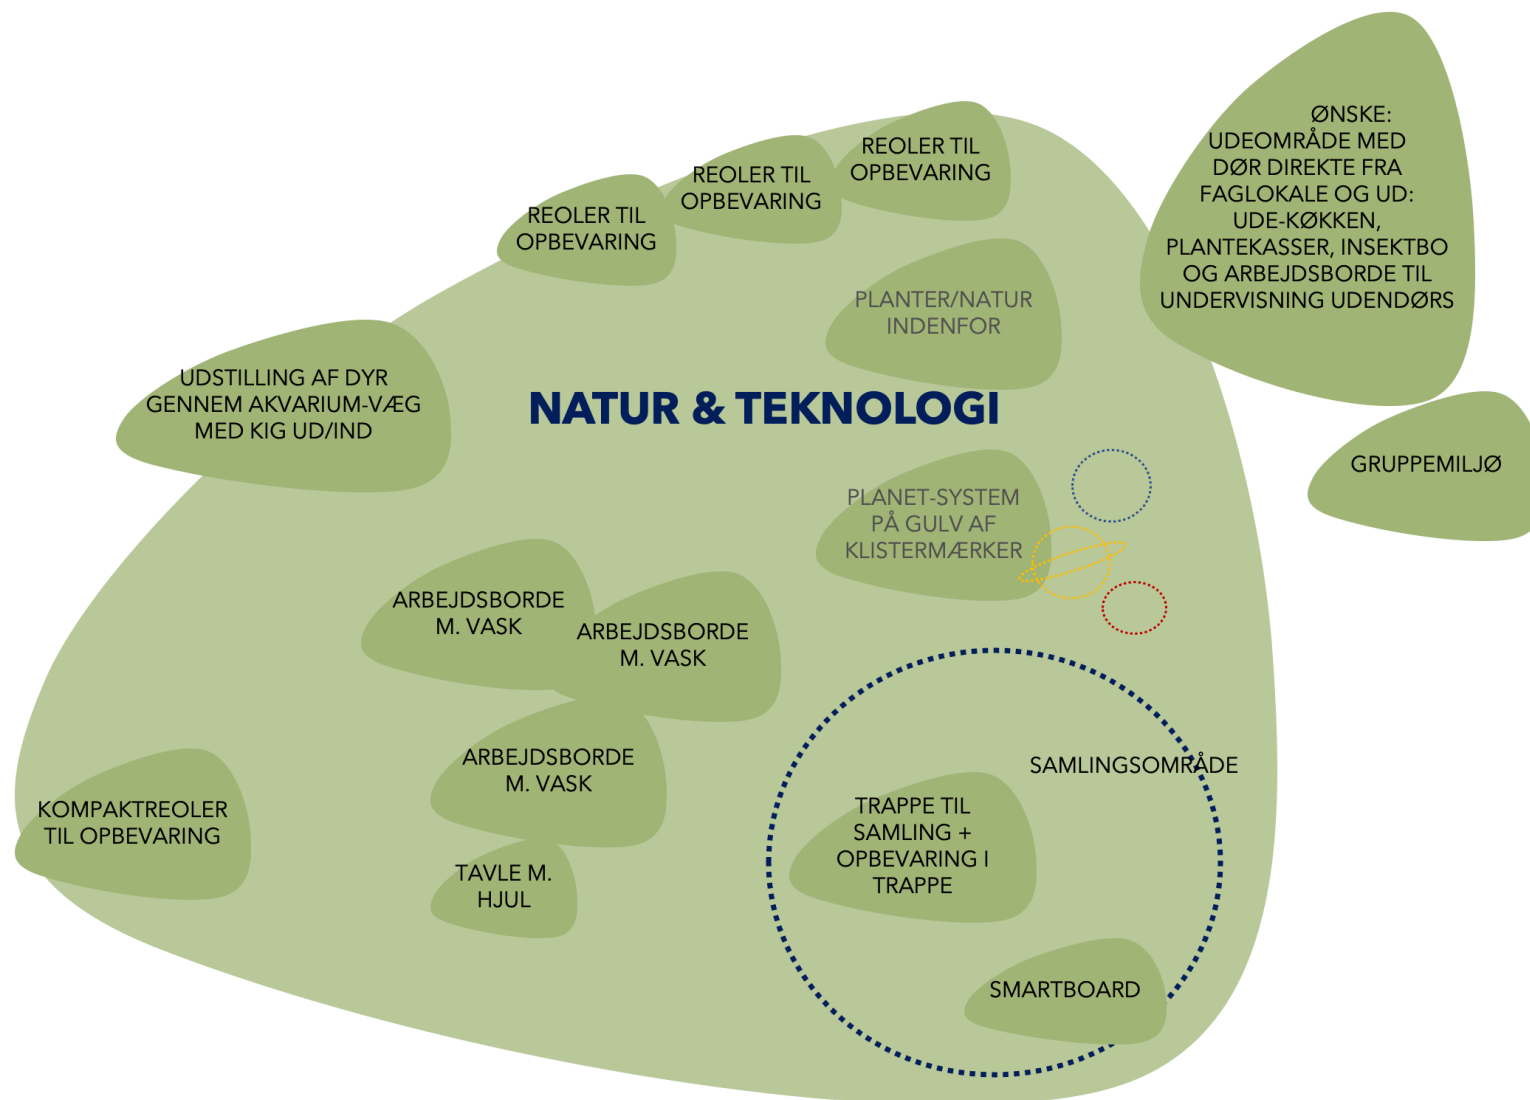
ØNSKE:
UDEOMRÅDE MED DØR DIREKTE FRA FAGLOKALE OG UD: UDE-KØKKEN, PLANTEKASSER, INSEKTBO OG ARBEJDSBORDE TIL UNDERVISNING UDENDØRS

REOLER TIL OPBEVARING

REOLER TIL OPBEVARING

REOLER TIL OPBEVARING

PLANTER/NATUR INDENFOR

UDSTILLING AF DYR GENNEM AKVARIUM-VÆG MED KIG UD/IND

NATUR & TEKNOLOGI

GRUPPEMILJØ

PLANET-SYSTEM PÅ GULV AF KLISTERMÆRKER

ARBEJDSBORDE M. VASK

ARBEJDSBORDE M. VASK

ARBEJDSBORDE M. VASK

SAMLINGSOMRÅDE

KOMPAKTREOLER TIL OPBEVARING

TRAPPE TIL SAMLING + OPBEVARING I TRAPPE

TAVLE M. HJUL

SMARTBOARD